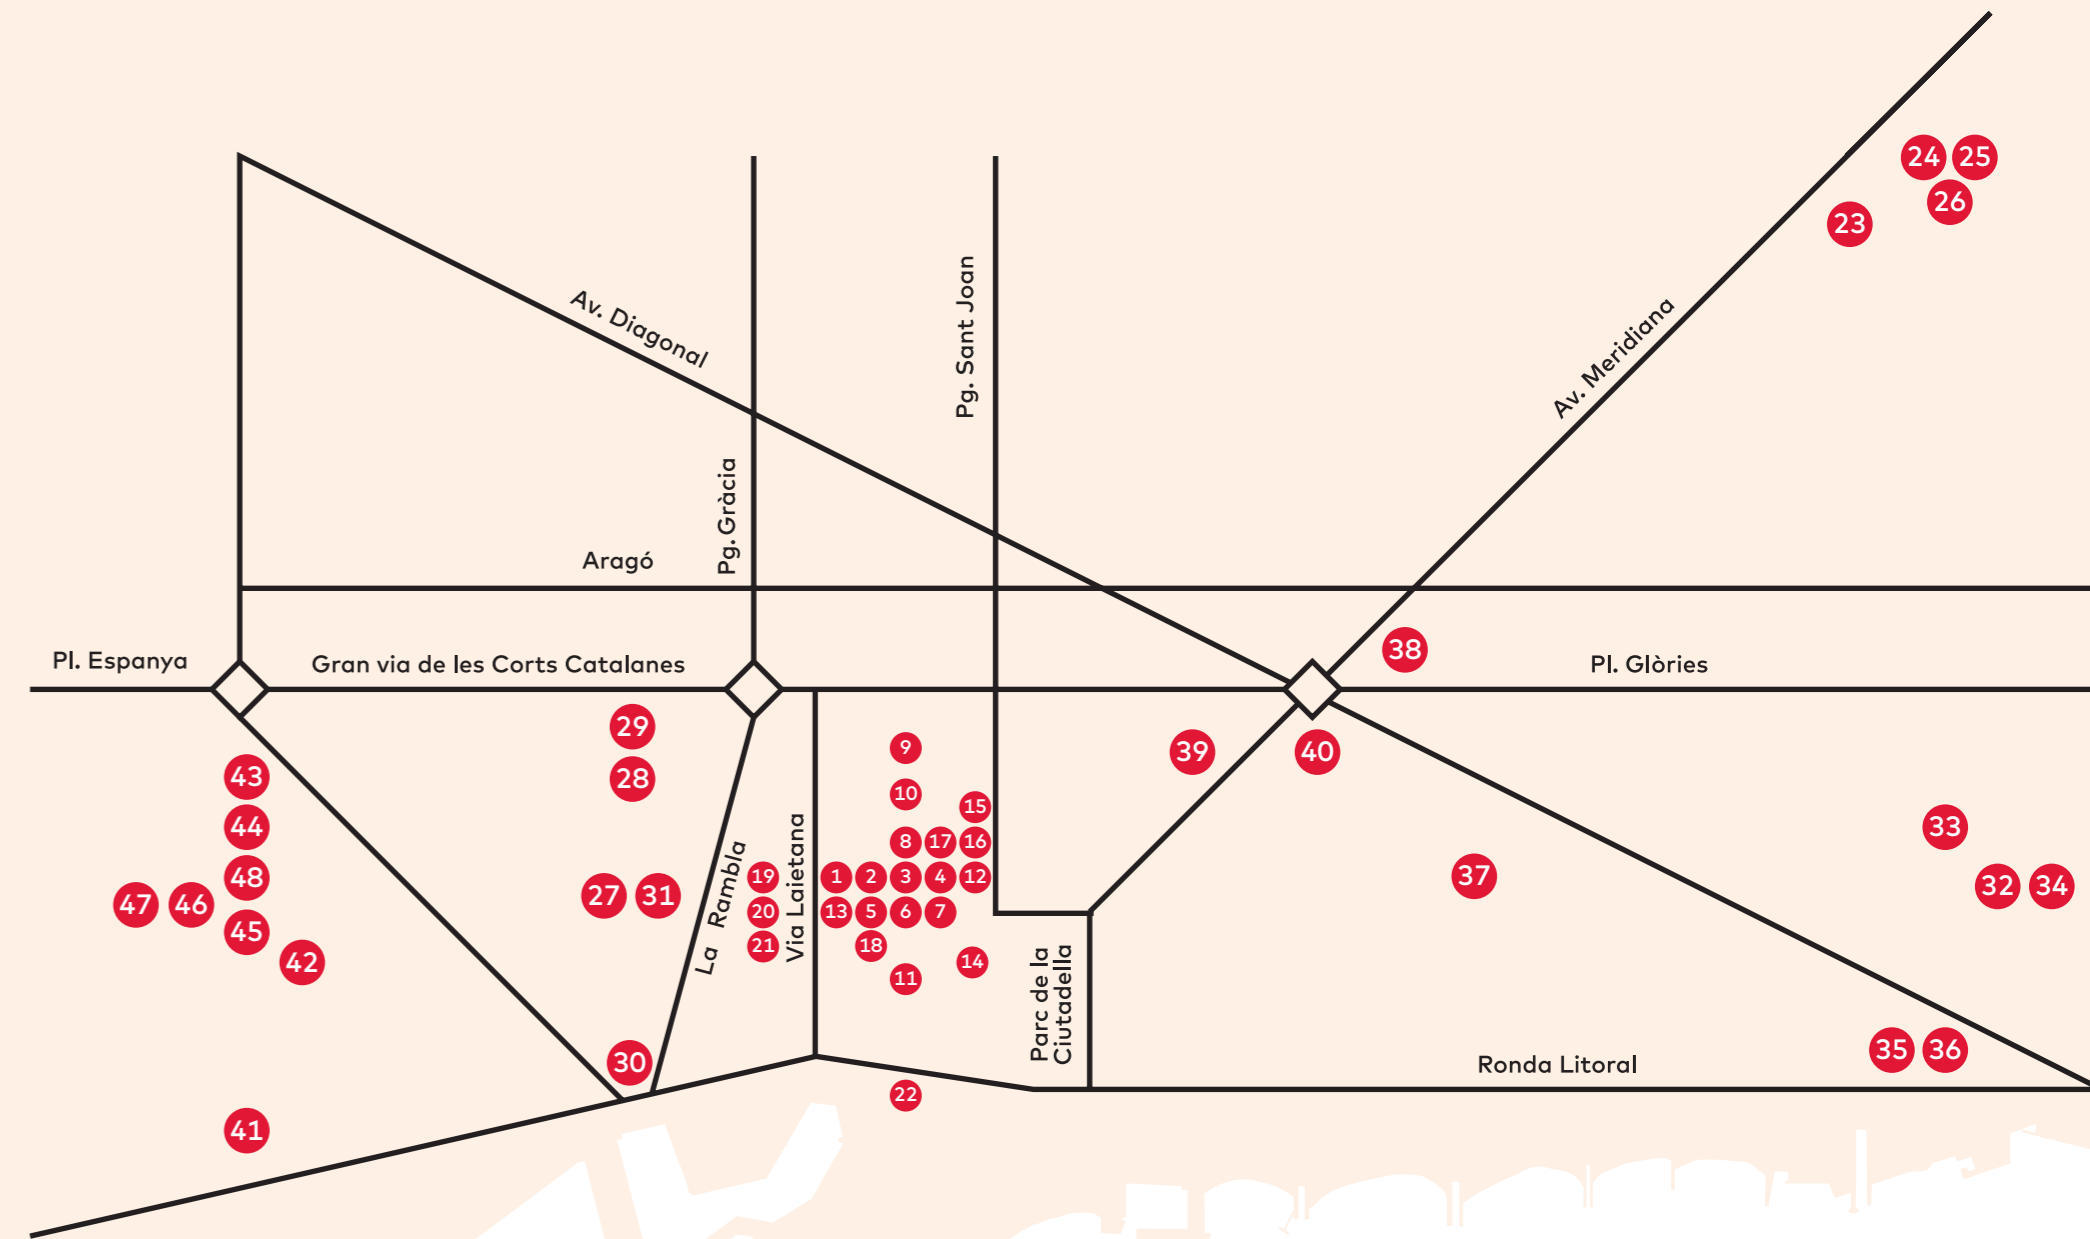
24 25
26
23
Av. Diagonal
Pg. Sant Joan
Av. Meridiana
Pg. Gràcia
Aragó
38
Pl. Espanya
Gran via de les Corts Catalanes
Pl. Glòries
29
9
39
40
43
28
10
15
44
8
17
16
33
48
La Rambla
19
1
2
3
4
12
37
47
46
27
31
Via Laietana
20
13
5
6
7
32
34
45
21
18
14
42
11
Parc de la Ciutadella
30
35
36
Ronda Litoral
22
41